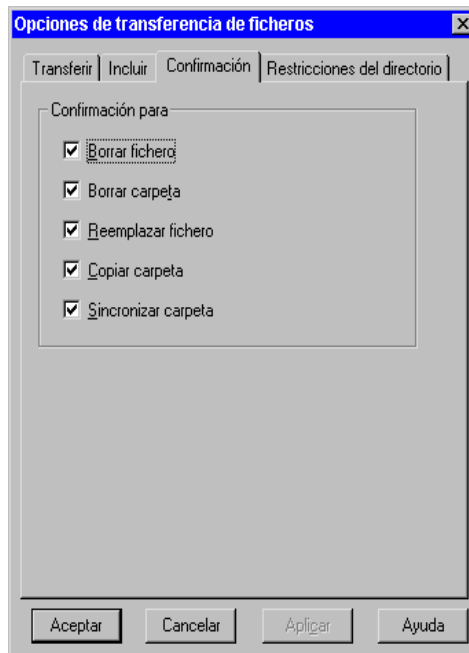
Opciones de transferencia de ficheros

Transferir | Incluir | Confirmación | Restricciones del directorio

Confirmación para

☑ Borrar fichero

☑ Borrar carpeta

☑ Reemplazar fichero

☑ Copiar carpeta

☑ Sincronizar carpeta

Aceptar | Cancelar | Aplicar | Ayuda